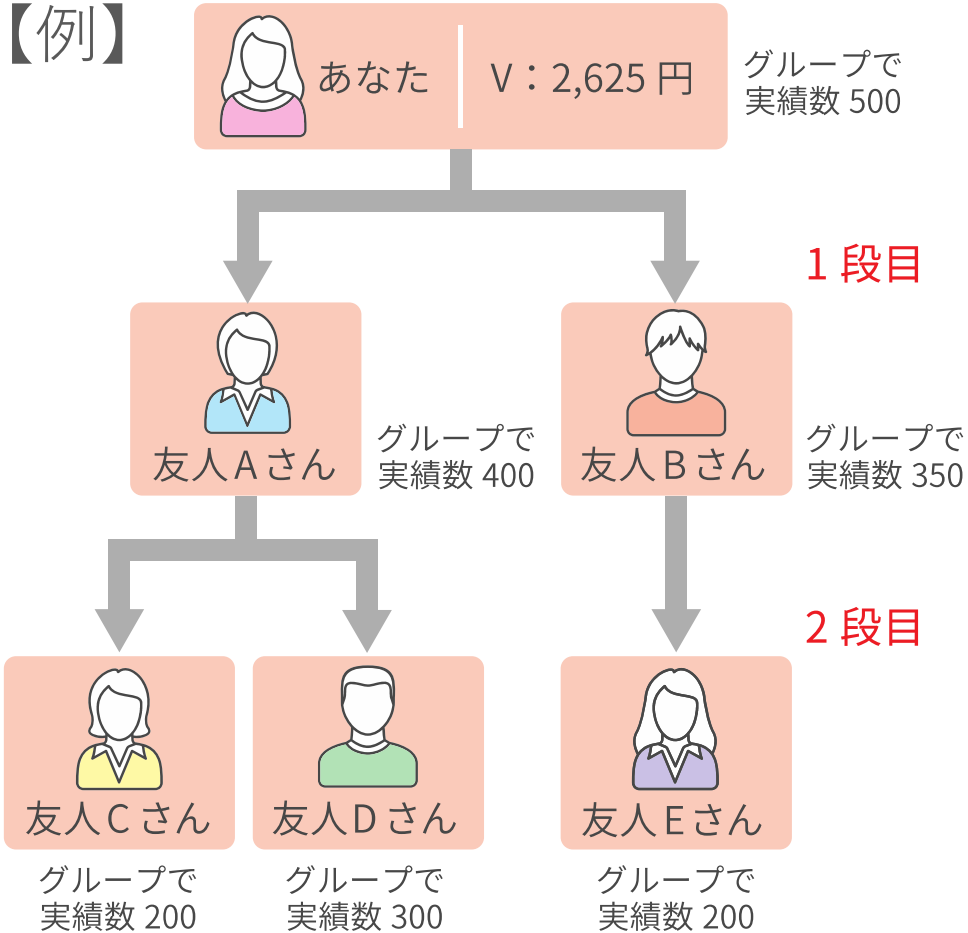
【例】

あなた　V：2,625 円

グループで実績数 500

1 段目

友人 A さん

グループで実績数 400

友人 B さん

グループで実績数 350

2 段目

友人 C さん

グループで実績数 200

友人 D さん

グループで実績数 300

友人 E さん

グループで実績数 200